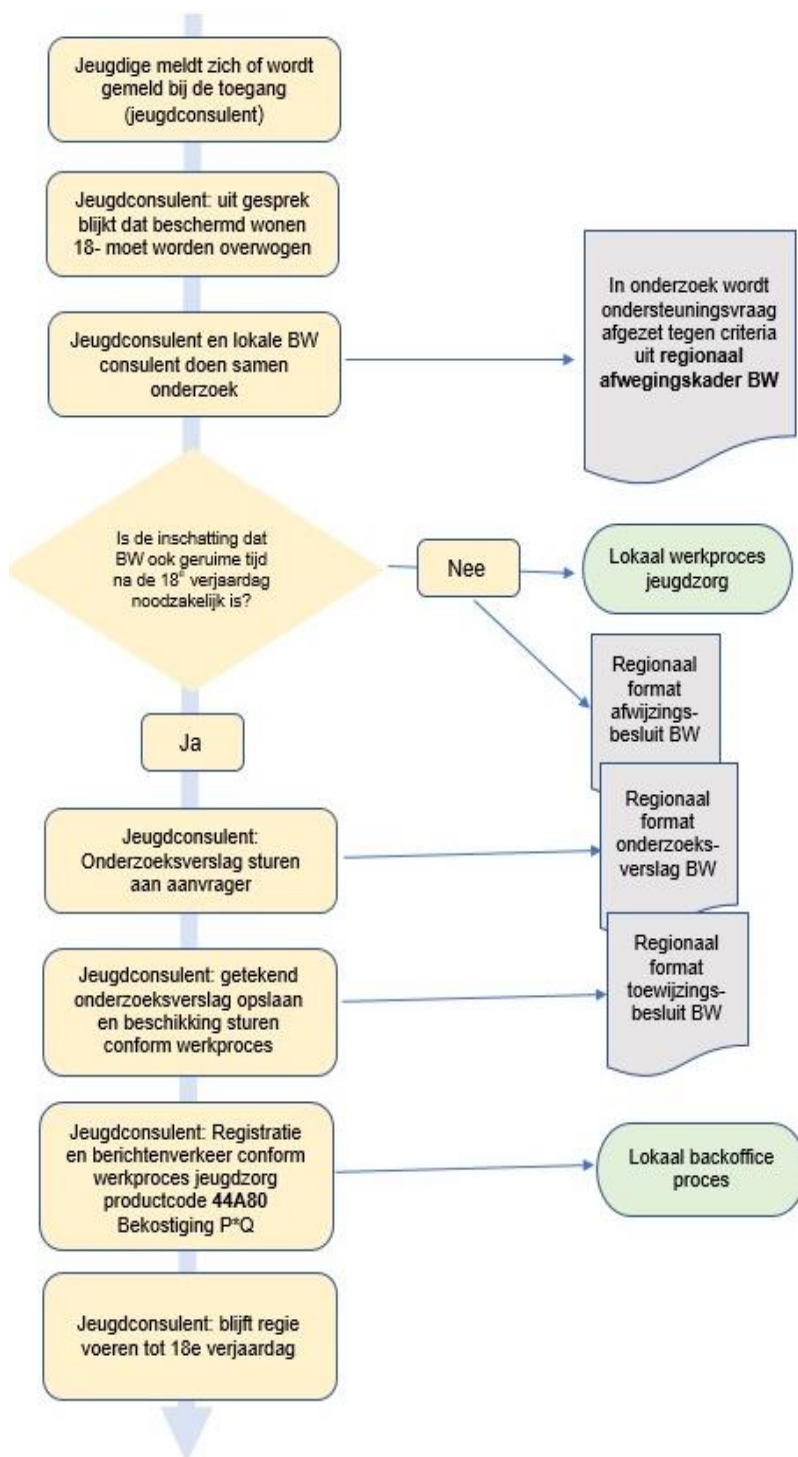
Jeugdige meldt zich of wordt gemeld bij de toegang (jeugdconsulent)

Jeugdconsulent: uit gesprek blijkt dat beschermd wonen 18- moet worden overwogen

Jeugdconsulent en lokale BW consulent doen samen onderzoek

In onderzoek wordt ondersteuningsvraag afgezet tegen criteria **uit regionaal afwegingskader BW**

Is de inschatting dat BW ook geruime tijd na de $18^e$ verjaardag noodzakelijk is?

Nee

Lokaal werkproces jeugdzorg

Regionaal format afwijzings-besluit BW

Ja

Jeugdconsulent: Onderzoeksverslag sturen aan aanvrager

Regionaal format onderzoeks-verslag BW

Jeugdconsulent: getekend onderzoeksverslag opslaan en beschikking sturen conform werkproces

Regionaal format toewijzings-besluit BW

Jeugdconsulent: Registratie en berichtenverkeer conform werkproces jeugdzorg productcode **44A80** Bekostiging P*Q

Lokaal backoffice proces

Jeugdconsulent: blijft regie voeren tot 18e verjaardag